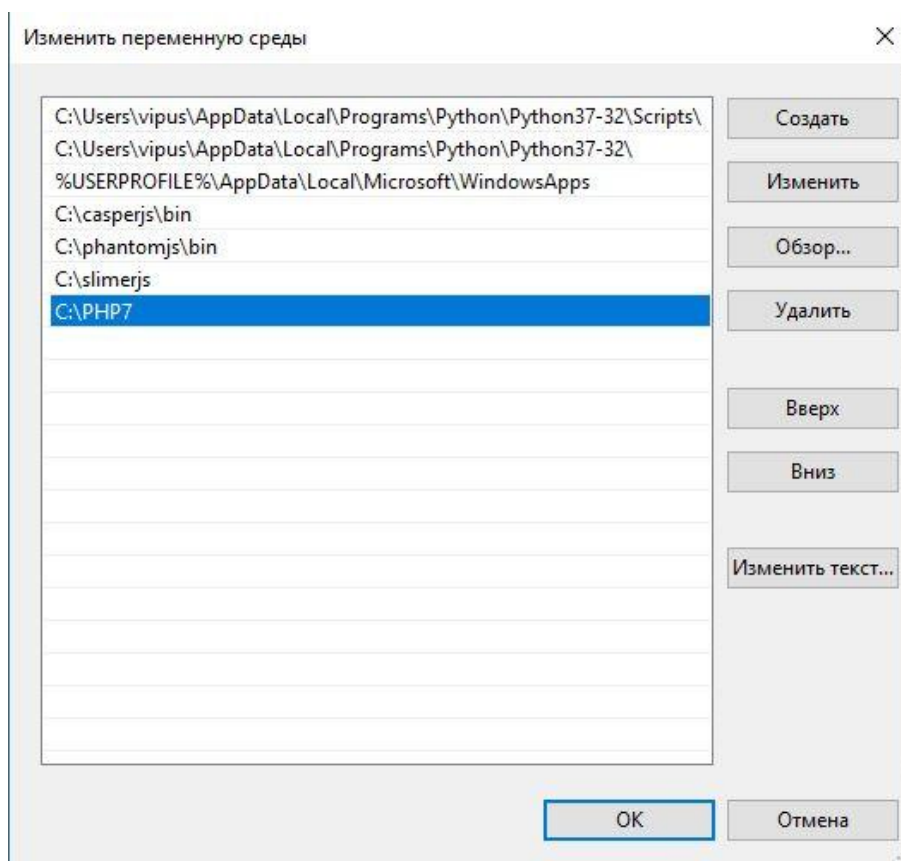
Изменить переменную среды

×

C:\Users\vipus\AppData\Local\Programs\Python\Python37-32\Scripts\
C:\Users\vipus\AppData\Local\Programs\Python\Python37-32\
%USERPROFILE%\AppData\Local\Microsoft\WindowsApps
C:\casperjs\bin
C:\phantomjs\bin
C:\slimerjs
C:\PHP7

Создать

Изменить

Обзор...

Удалить

Вверх

Вниз

Изменить текст...

OK

Отмена